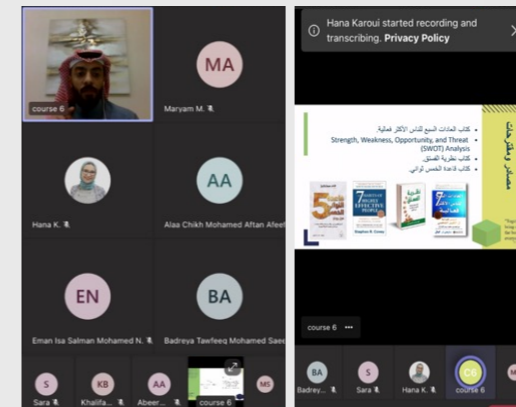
course 6

MA
Maryam M.

Hana K.

AA
Alaa Chikh Mohamed Aftan Afeef

EN
Eman Isa Salman Mohamed N.

BA
Badreya Tawfeeq Mohamed Saee

S
Sara

KB
Khalifa...

AA
Abeer...

course 6

MS

Hana Karoui started recording and transcribing. Privacy Policy

مصادر ومقترحات

• كتاب العادات السبع للناس الأكثر فعالية
• Strength, Weakness, Opportunity, and Threat (SWOT) Analysis
• كتاب نظرية الفستق
• كتاب قاعدة الخمس ثواني

5

7 HABITS OF HIGHLY EFFECTIVE PEOPLE
Stephen R. Covey

نظرية الفستق

7

course 6 ...

BA
Badrey...

S
Sara

Hana K.

C6
course 6